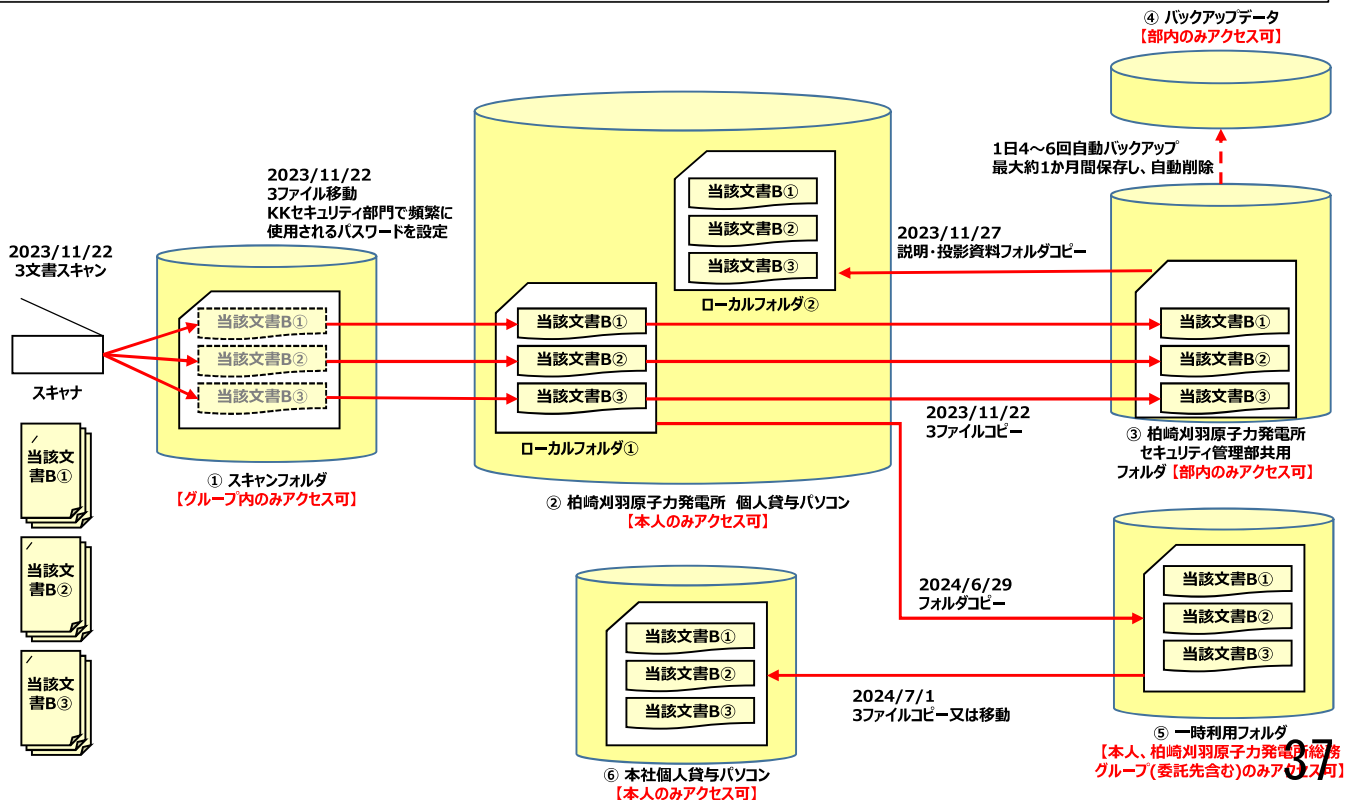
④ バックアップデータ
【部内のみアクセス可】

1日4～6回自動バックアップ
最大約1か月間保存し、自動削除

2023/11/22
3ファイル移動
KKセキュリティ部門で頻繁に使用されるパスワードを設定

2023/11/22
3文書スキャン

スキャナ

当該文書B①
当該文書B②
当該文書B③

当該文書B①
当該文書B②
当該文書B③

① スキャンフォルダ
【グループ内のみアクセス可】

当該文書B①
当該文書B②
当該文書B③
ローカルフォルダ②

当該文書B①
当該文書B②
当該文書B③
ローカルフォルダ①

② 柏崎刈羽原子力発電所　個人貸与パソコン
【本人のみアクセス可】

2023/11/27
説明・投影資料フォルダコピー

2023/11/22
3ファイルコピー

当該文書B①
当該文書B②
当該文書B③

③ 柏崎刈羽原子力発電所
セキュリティ管理部共用
フォルダ【部内のみアクセス可】

2024/6/29
フォルダコピー

当該文書B①
当該文書B②
当該文書B③

⑤ 一時利用フォルダ
【本人、柏崎刈羽原子力発電所総務グループ(委託先含む)のみアクセス可】

2024/7/1
3ファイルコピー又は移動

当該文書B①
当該文書B②
当該文書B③

⑥ 本社個人貸与パソコン
【本人のみアクセス可】

37